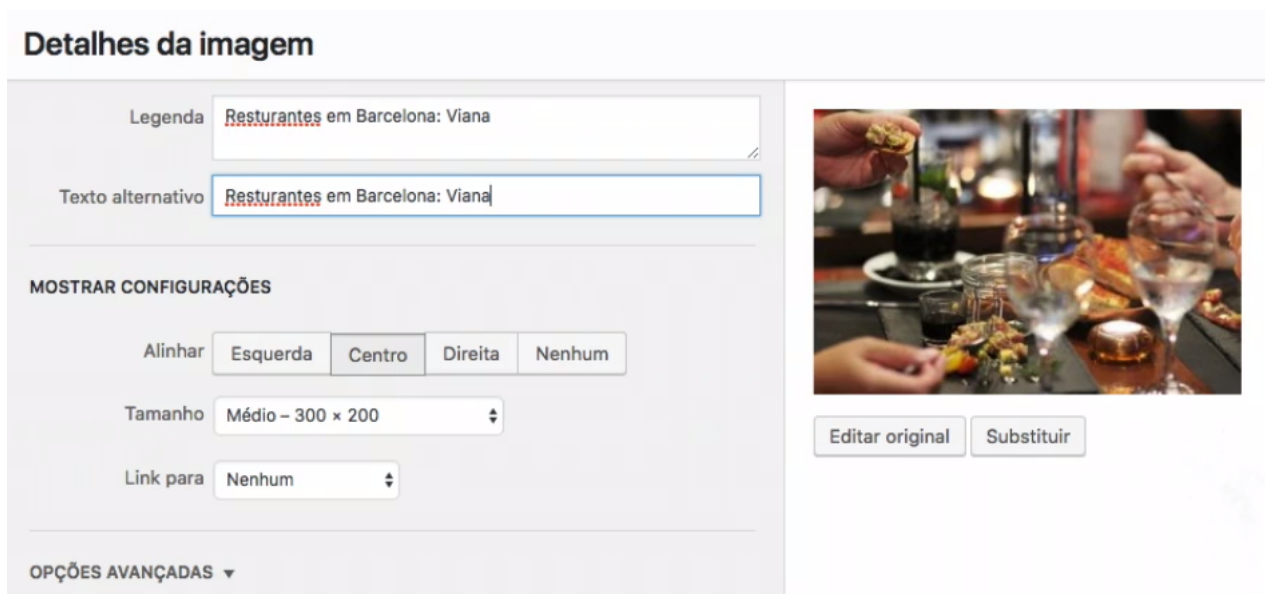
Detalhes da imagem

Legenda Resturantes em Barcelona: Viana

Texto alternativo Resturantes em Barcelona: Viana

MOSTRAR CONFIGURAÇÕES

Alinhar Esquerda Centro Direita Nenhum

Tamanho Médio – 300 × 200

Link para Nenhum

OPÇÕES AVANÇADAS ▾

Editar original Substituir